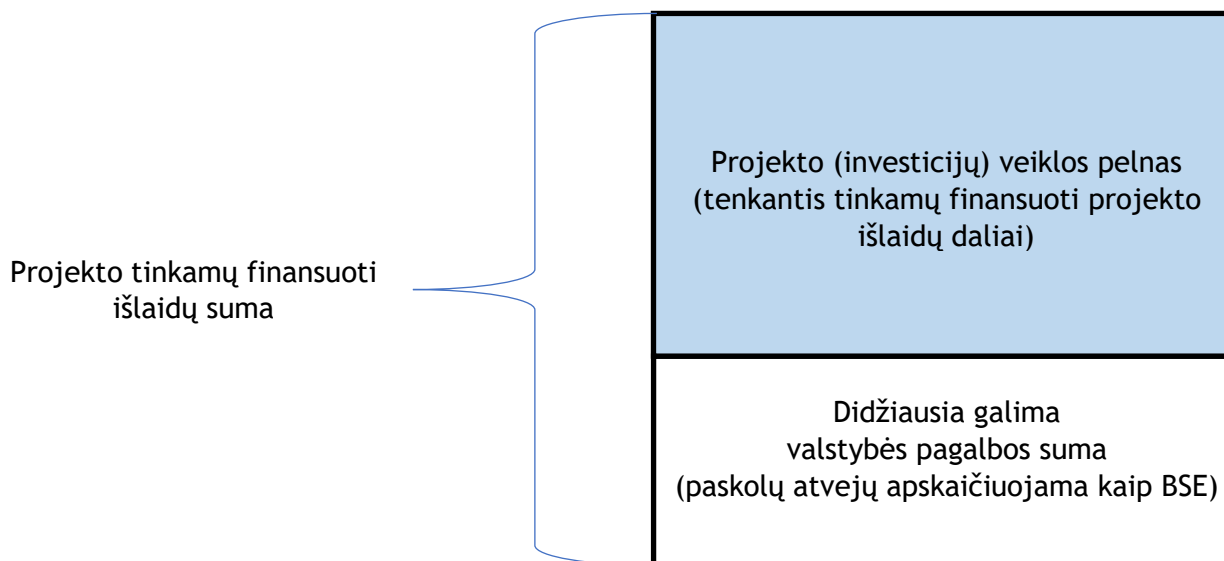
Projekto tinkamų finansuoti išlaidų suma

Projekto (investicijų) veiklos pelnas (tenkantis tinkamų finansuoti projekto išlaidų daliai)

Didžiausia galima valstybės pagalbos suma (paskolų atvejų apskaičiuojama kaip BSE)